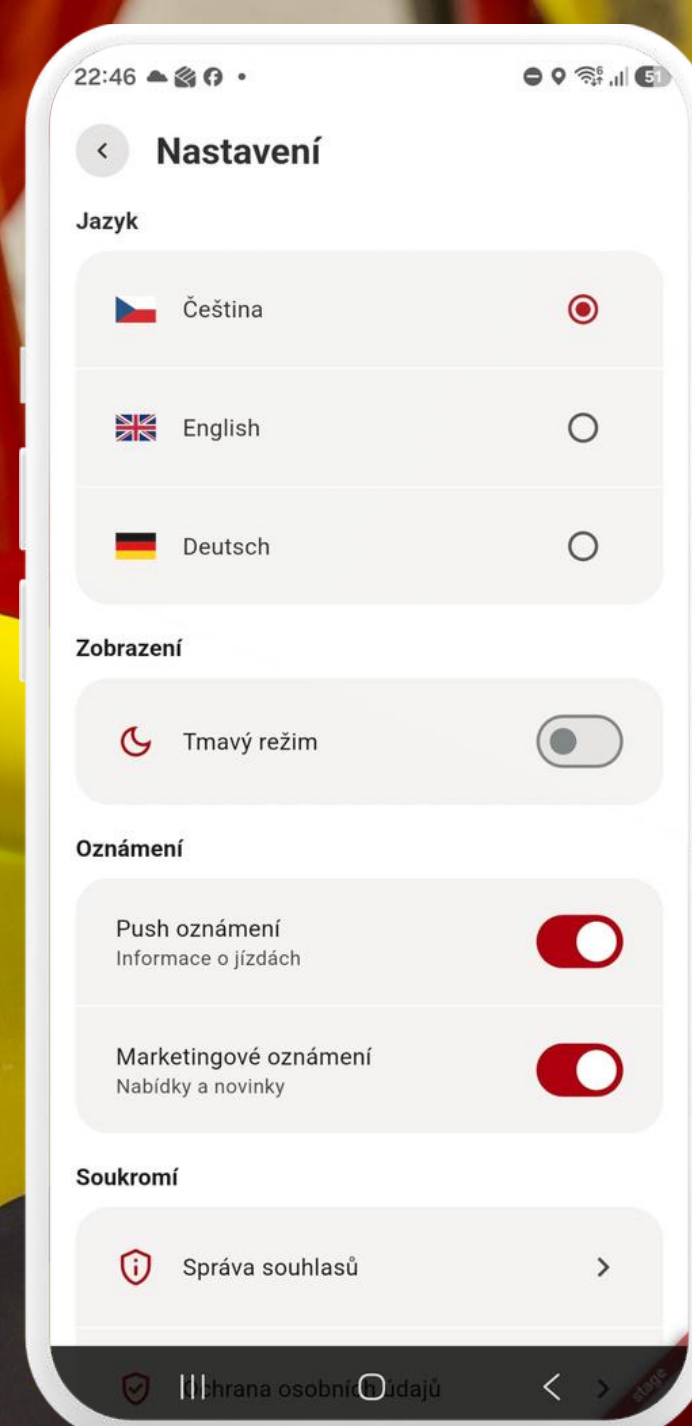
22:46

Nastavení

Jazyk

Čeština

English

Deutsch

Zobrazení

Tmavý režim

Oznámení

Push oznámení
Informace o jízdách

Marketingové oznámení
Nabídky a novinky

Soukromí

Správa souhlasů

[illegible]chrana osobních údajů

stage